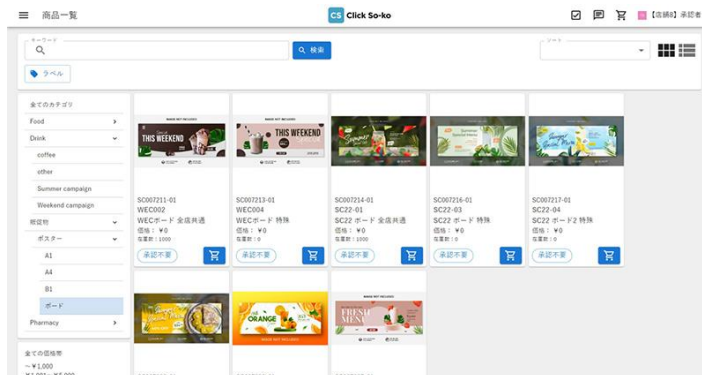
商品一覧

CS Click So-ko

【店舗B】承認者

キーワード

検索

ソート

ラベル

全てのカテゴリ
Food
Drink
coffee
other
Summer campaign
Weekend campaign
販促物
ポスター
A1
A4
B1
ボード
Pharmacy

全ての価格帯
～¥1,000

THIS WEEKEND
SC007211-01
WEC002
WECボード 全店共通
価格： ¥0
在庫数：1000
承認不要

THIS WEEKEND
SC007213-01
WEC004
WECボード 特殊
価格： ¥0
在庫数：0
承認不要

SC007214-01
SC22-01
SC22 ボード 全店共通
価格： ¥0
在庫数：0
承認不要

SC007216-01
SC22-03
SC22 ボード 特殊
価格： ¥0
在庫数：0
承認不要

SC007217-01
SC22-04
SC22 ボード2 特殊
価格： ¥0
在庫数：0
承認不要

ORANGE

FRESH MENU